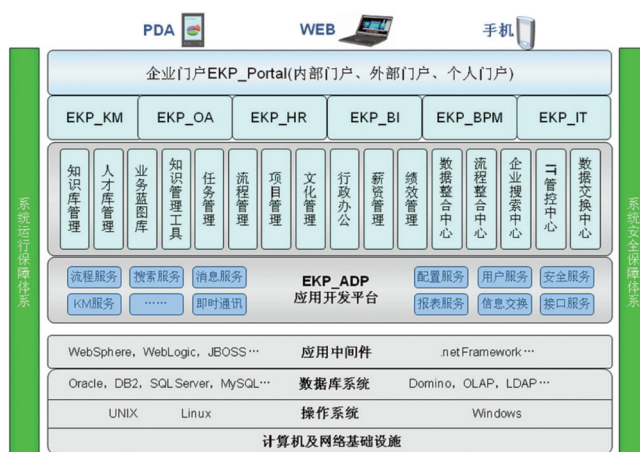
PDA　WEB　手机

系统运行保障体系

企业门户EKP_Portal(内部门户、外部门户、个人门户)

EKP_KM　EKP_OA　EKP_HR　EKP_BI　EKP_BPM　EKP_IT

知识库管理　人才库管理　业务蓝图库　知识管理工具　任务管理　流程管理　项目管理　文化管理　行政办公　薪资管理　绩效管理　数据整合中心　流程整合中心　企业搜索中心　IT管控中心　数据交换中心

流程服务　搜索服务　消息服务　EKP_ADP 应用开发平台　配置服务　用户服务　安全服务
KM服务　……　即时通讯　报表服务　信息交换　接口服务

WebSphere，WebLogic，JBOSS…　应用中间件　.netFramework…

Oracle，DB2，SQLServer，MySQL…　数据库系统　Domino，OLAP，LDAP…

UNIX　Linux　操作系统　Windows

计算机及网络基础设施

系统安全保障体系